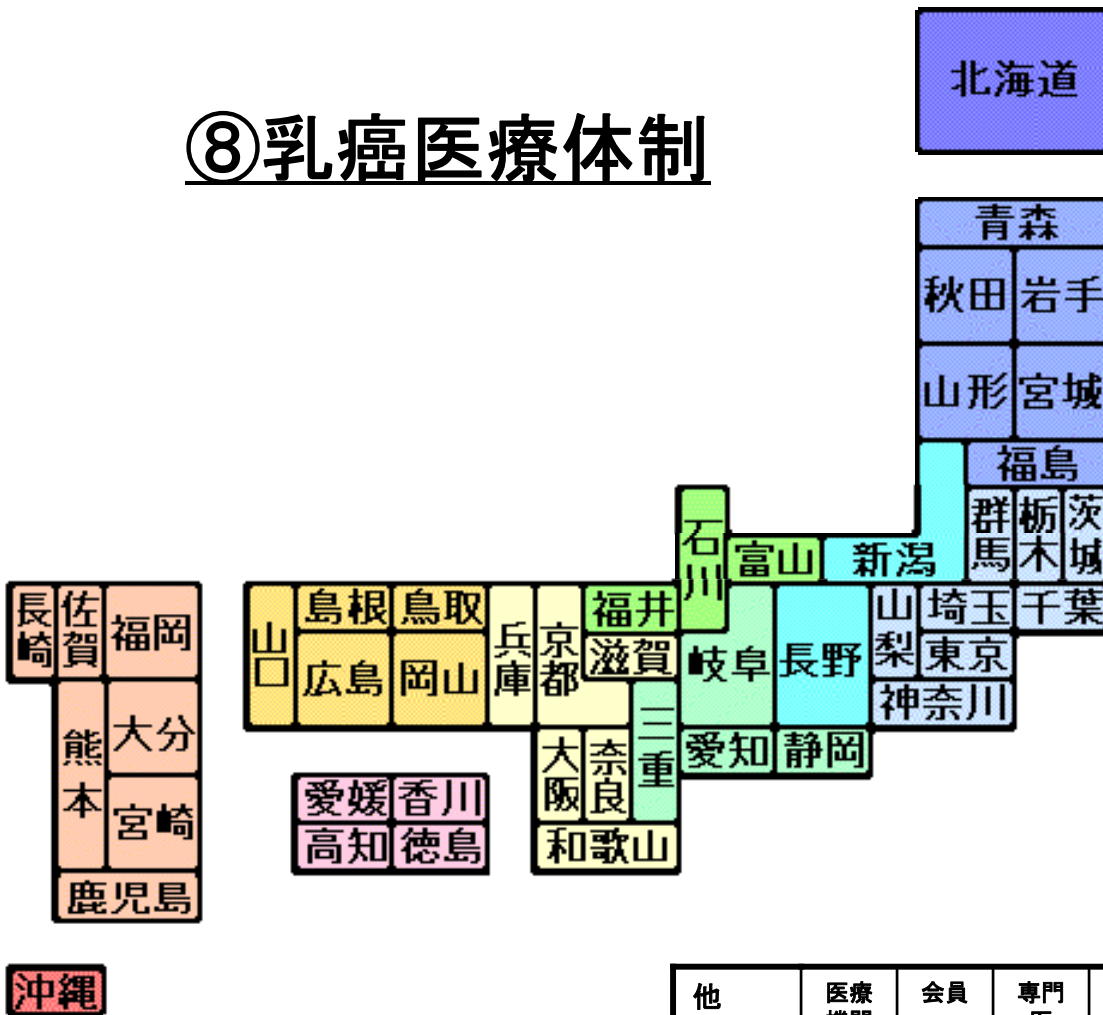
⑧乳癌医療体制

北海道
青森
秋田 岩手
山形 宮城
福島
群馬 栃木 茨城
石川 富山 新潟
山梨 埼玉 千葉
東京
神奈川
福井
滋賀
岐阜 長野
三重
愛知 静岡
長崎 佐賀 福岡
熊本 大分
宮崎
鹿児島
山口 島根 鳥取
広島 岡山
兵庫 京都
大阪 奈良
和歌山
愛媛 香川
高知 徳島
沖縄

| 他 | 医療機関 | 会員 | 専門医 |
|---|---|---|---|